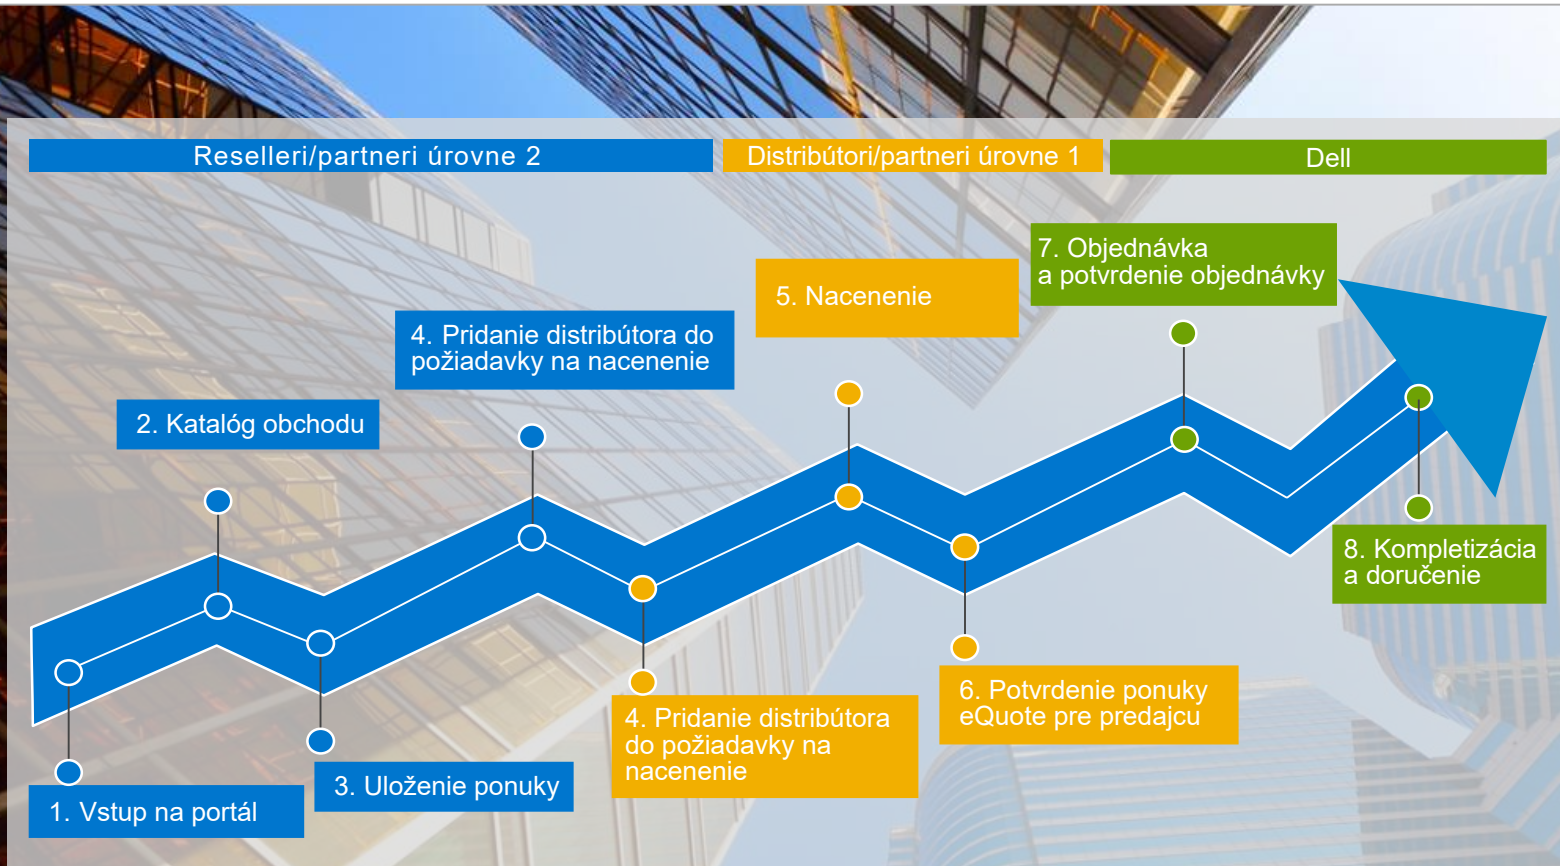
Reselleri/partneri úrovne 2

Distribútori/partneri úrovne 1

Dell

7. Objednávka a potvrdenie objednávky

5. Nacenenie

4. Pridanie distribútora do požiadavky na nacenenie

2. Katalóg obchodu

8. Kompletizácia a doručenie

6. Potvrdenie ponuky eQuote pre predajcu

4. Pridanie distribútora do požiadavky na nacenenie

3. Uloženie ponuky

1. Vstup na portál